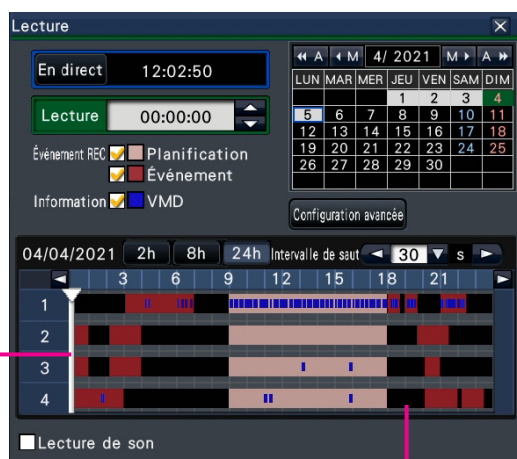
Lecture

En direct 12:02:50

Lecture 00:00:00

Événement REC Planification

Événement

Information VMD

A M 4/ 2021 M A

| LUN | MAR | MER | JEU | VEN | SAM | DIM |
|---|---|---|---|---|---|---|
| | | | 1 | 2 | 3 | 4 |
| 5 | 6 | 7 | 8 | 9 | 10 | 11 |
| 12 | 13 | 14 | 15 | 16 | 17 | 18 |
| 19 | 20 | 21 | 22 | 23 | 24 | 25 |
| 26 | 27 | 28 | 29 | 30 | | |

Configuration avancée

04/04/2021 2h 8h 24h Intervalle de saut 30 s

3 6 9 12 15 18 21

1
2
3
4

Lecture de son